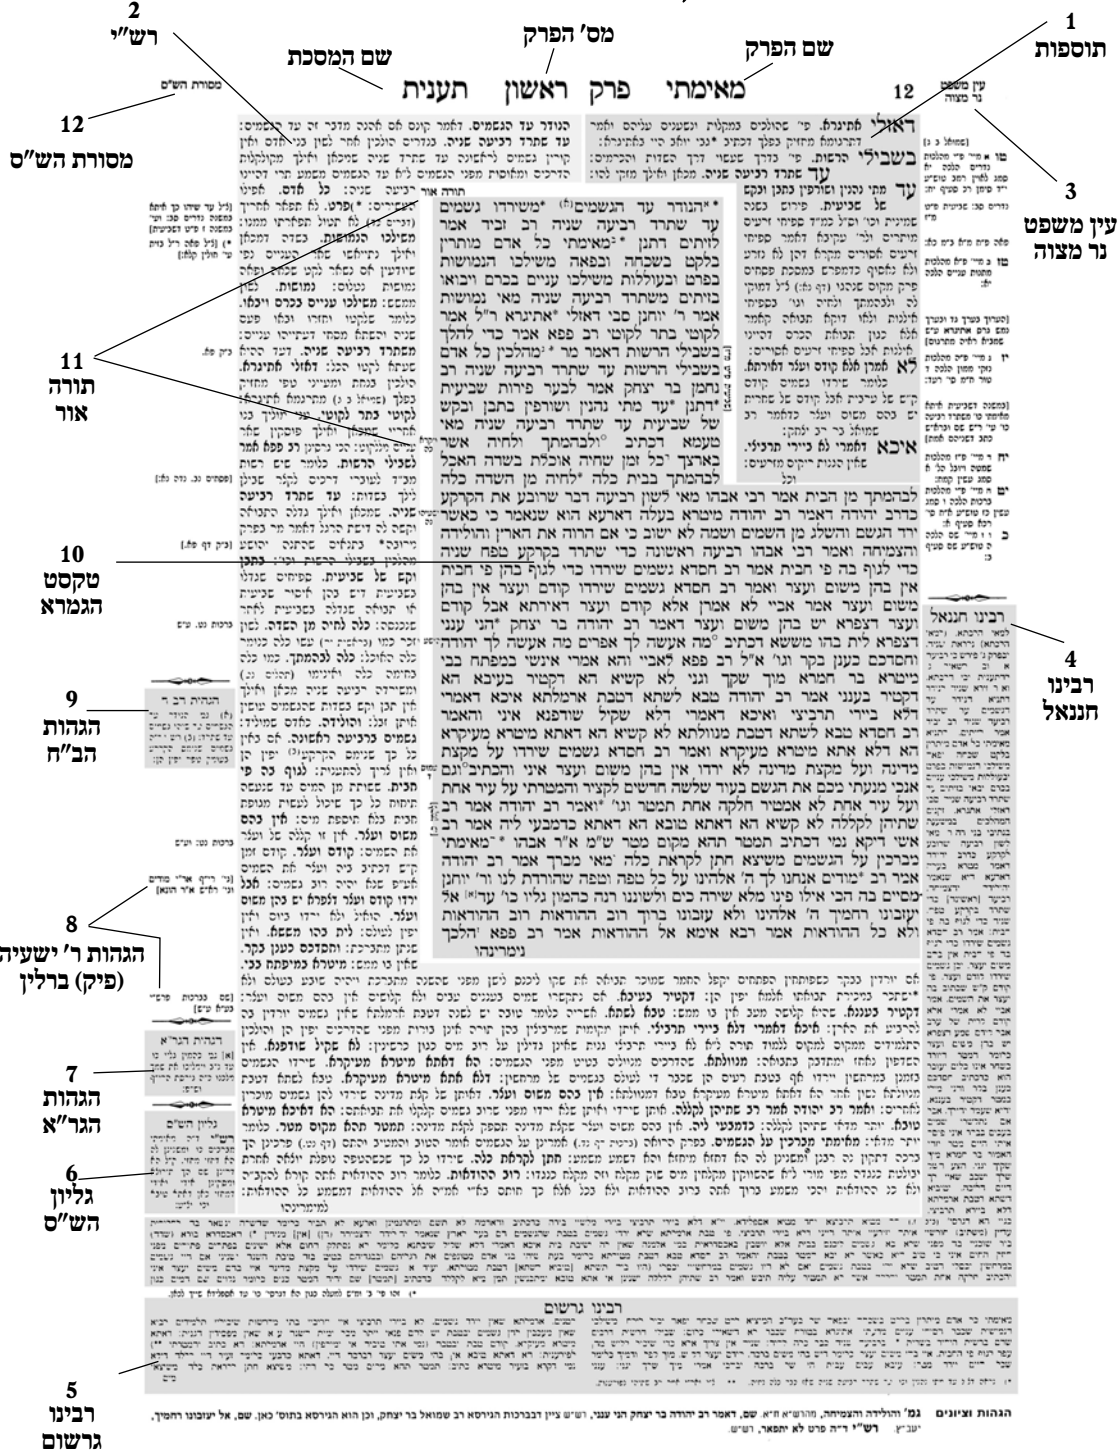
2
רש"י

מס' הפרק

שם המסכת

שם הפרק

1
תוספות

12
מסורות הש"ס

תענית

ראשון

פרק

מאימתי

12

עין משפט נר מצוה

3
עין משפט נר מצוה

11
תורה אור

4
רבינו חננאל

10
טקסט הגמרא

9
הגהות הב"ח

8
הגהות ר' ישעיה (פיק) ברלין

7
הגהות הגר"א

6
גליון הש"ס

5
רבינו גרשום

רבינו חננאל

רבינו גרשום

*הנהגור בעד הגשמים* *משירדו גשמים עד שתרד רביעה שנה רב וכיד אמר לזותים דתנן* *מאימתי כל אדם מותרין בלקט בשכחה ובפאה משילכו הנמושות

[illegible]